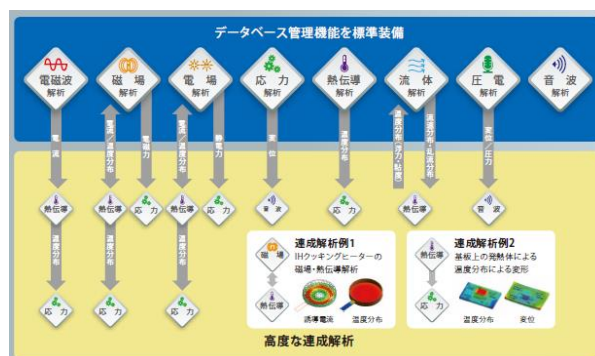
データベース管理機能を標準装備

電磁波 解析
磁場 解析
電場 解析
応力 解析
熱伝導 解析
流体 解析
圧電 解析
音波 解析

電流
電流／温度分布
電磁力
電流／温度分布
静電力
変位
温度分布
温度分布／浮力／粘度
温度分布／乱流分布
変位／圧力

熱伝導
熱伝導
応力
熱伝導
応力
音波
応力
熱伝導
音波

温度分布
温度分布
温度分布

応力
応力
応力

連成解析例1
磁場
熱伝導
IHクッキングヒーターの磁場・熱伝導解析
誘導電流
温度分布

連成解析例2
熱伝導
応力
基板上の発熱体による温度分布による変形
温度分布
変位

高度な連成解析